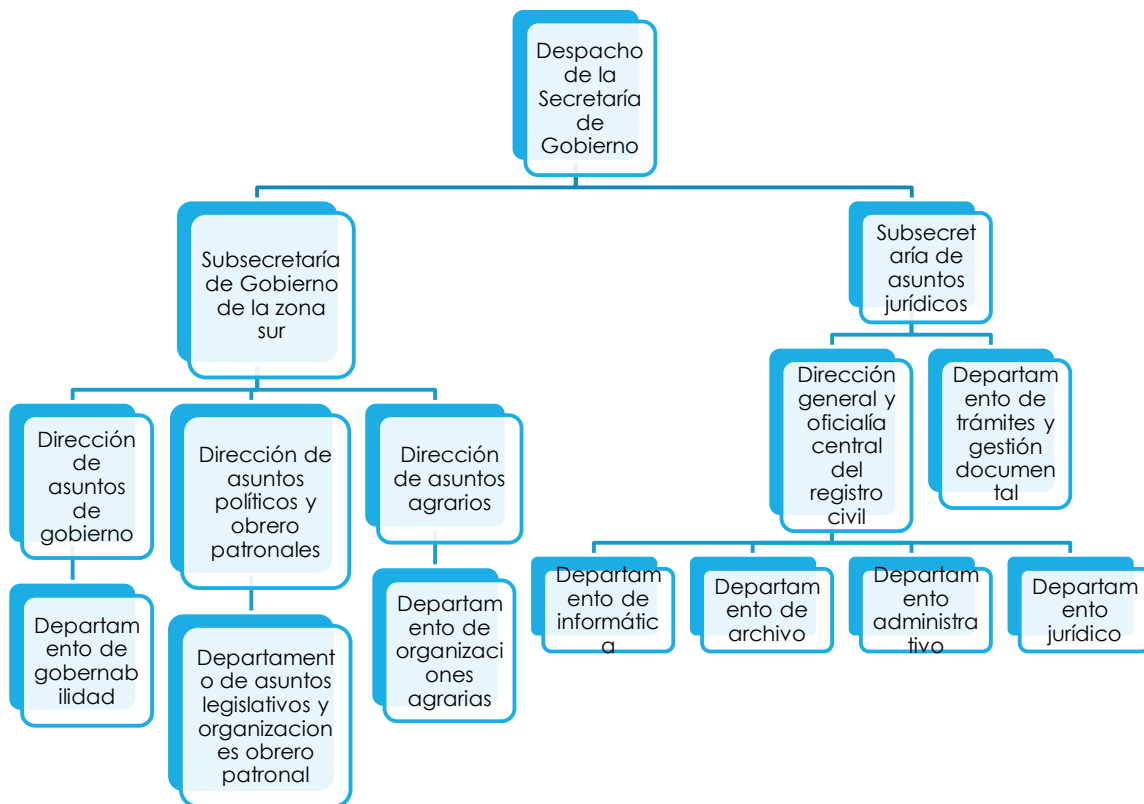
Despacho de la Secretaría de Gobierno

Subsecretaría de Gobierno de la zona sur

Subsecretaría de asuntos jurídicos

Dirección de asuntos de gobierno

Departamento de gobernabilidad

Dirección de asuntos políticos y obrero patronales

Departamento de asuntos legislativos y organizaciones obrero patronal

Dirección de asuntos agrarios

Departamento de organizaciones agrarias

Dirección general y oficialía central del registro civil

Departamento de trámites y gestión documental

Departamento de informática

Departamento de archivo

Departamento administrativo

Departamento jurídico